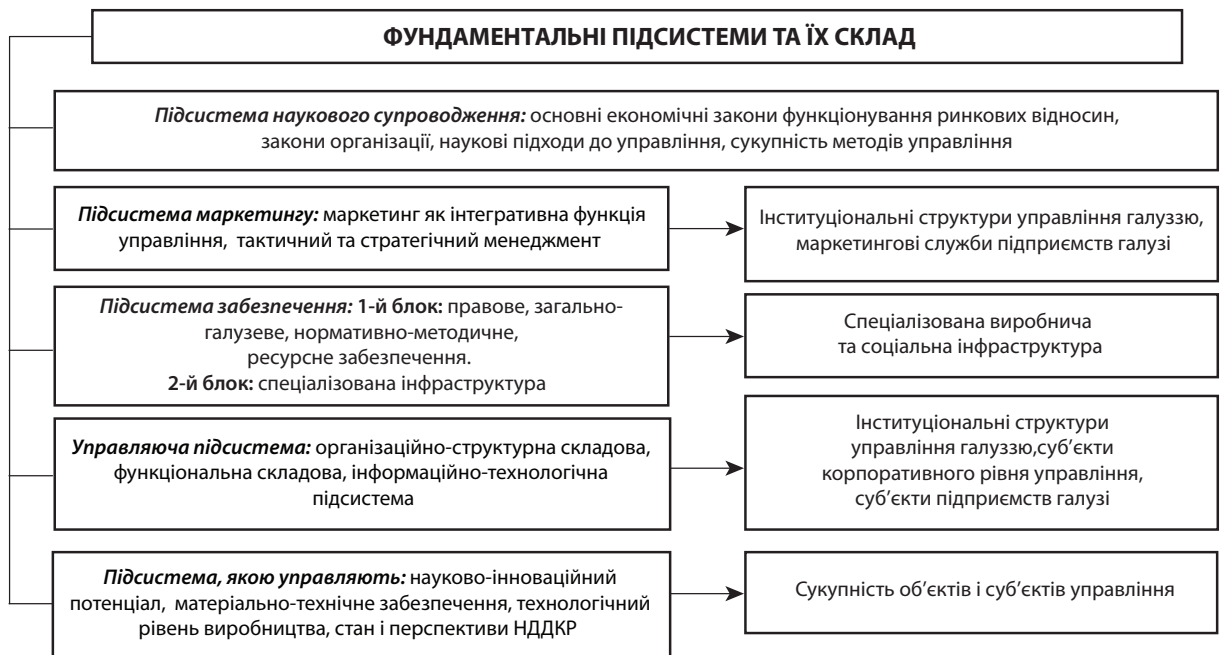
ФУНДАМЕНТАЛЬНІ ПІДСИСТЕМИ ТА ЇХ СКЛАД

*Підсистема наукового супроводження:* основні економічні закони функціонування ринкових відносин, закони організації, наукові підходи до управління, сукупність методів управління

*Підсистема маркетингу:* маркетинг як інтегративна функція управління, тактичний та стратегічний менеджмент

Інституціональні структури управління галуззю, маркетингові служби підприємств галузі

*Підсистема забезпечення:* **1-й блок:** правове, загальногалузеве, нормативно-методичне, ресурсне забезпечення.
**2-й блок:** спеціалізована інфраструктура

Спеціалізована виробнича та соціальна інфраструктура

*Управляюча підсистема:* організаційно-структурна складова, функціональна складова, інформаційно-технологічна підсистема

Інституціональні структури управління галуззю,суб'єкти корпоративного рівня управління, суб'єкти підприємств галузі

*Підсистема, якою управляють:* науково-інноваційний потенціал, матеріально-технічне забезпечення, технологічний рівень виробництва, стан і перспективи НДДКР

Сукупність об'єктів і суб'єктів управління